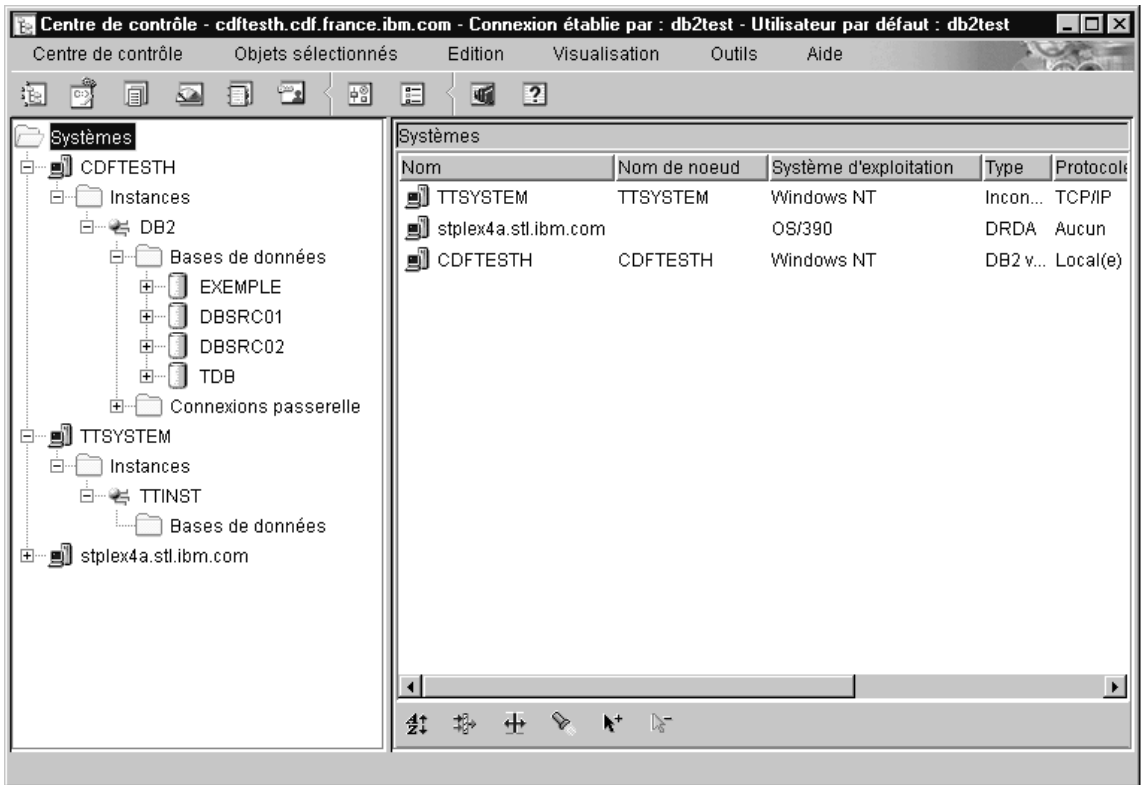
Centre de contrôle - cdftesth.cdf.france.ibm.com - Connexion établie par : db2test - Utilisateur par défaut : db2test

Centre de contrôle Objets sélectionnés Edition Visualisation Outils Aide

Systèmes
CDFTESTH
Instances
DB2
Bases de données
EXEMPLE
DBSRC01
DBSRC02
TDB
Connexions passerelle
TTSYSTEM
Instances
TTINST
Bases de données
stplex4a.stl.ibm.com

Systèmes

| Nom | Nom de noeud | Système d'exploitation | Type | Protocole |
|---|---|---|---|---|
| TTSYSTEM | TTSYSTEM | Windows NT | Incon... | TCP/IP |
| stplex4a.stl.ibm.com | | OS/390 | DRDA | Aucun |
| CDFTESTH | CDFTESTH | Windows NT | DB2 v... | Local(e) |